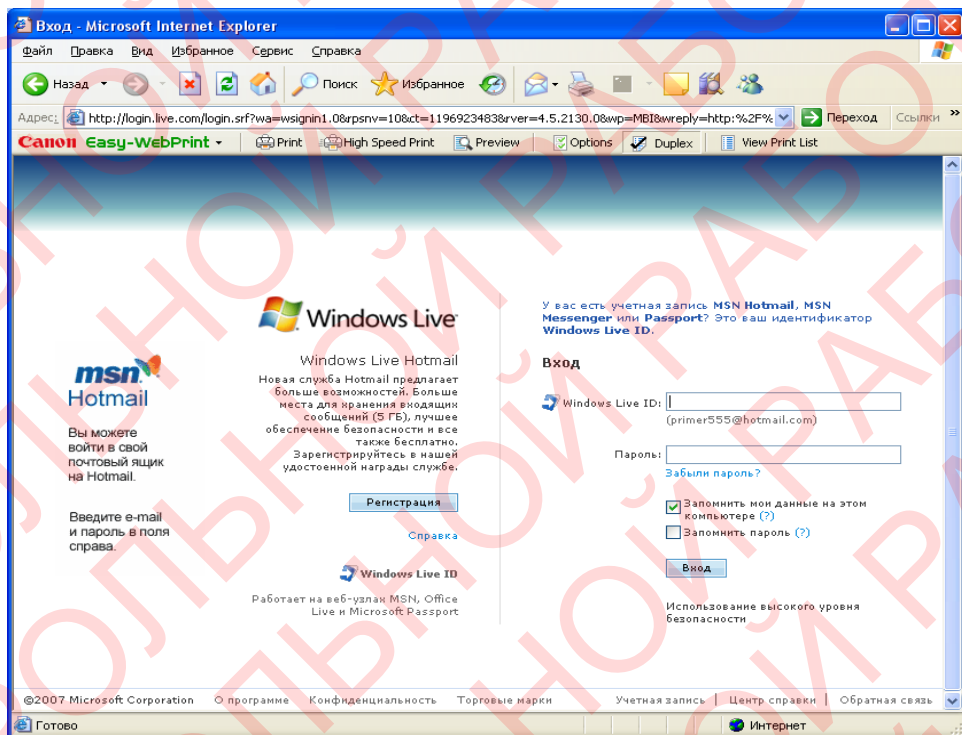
Вход - Microsoft Internet Explorer

Файл Правка Вид Избранное Сервис Справка

Назад Поиск Избранное

Адрес http://login.live.com/login.srf?wa=wsignin1.0&rpsnv=10&ct=1196923483&rver=4.5.2130.0&wp=MBI&wreply=http:%2F% Переход Ссылки

Canon Easy-WebPrint Print High Speed Print Preview Options Duplex View Print List

Windows Live

Windows Live Hotmail

Новая служба Hotmail предлагает больше возможностей. Больше места для хранения входящих сообщений (5 ГБ), лучшее обеспечение безопасности и все также бесплатно. Зарегистрируйтесь в нашей удостоенной награды службе.

Регистрация

Справка

msn Hotmail

Вы можете войти в свой почтовый ящик на Hotmail.

Введите e-mail и пароль в поля справа.

Windows Live ID

Работает на веб-узлах MSN, Office Live и Microsoft Passport

У вас есть учетная запись MSN Hotmail, MSN Messenger или Passport? Это ваш идентификатор Windows Live ID.

Вход

Windows Live ID:
(primer555@hotmail.com)

Пароль:
Забыли пароль?

Запомнить мои данные на этом компьютере (?)
Запомнить пароль (?)

Вход

Использование высокого уровня безопасности

©2007 Microsoft Corporation О программе Конфиденциальность Торговые марки Учетная запись | Центр справки | Обратная связь

Готово Интернет